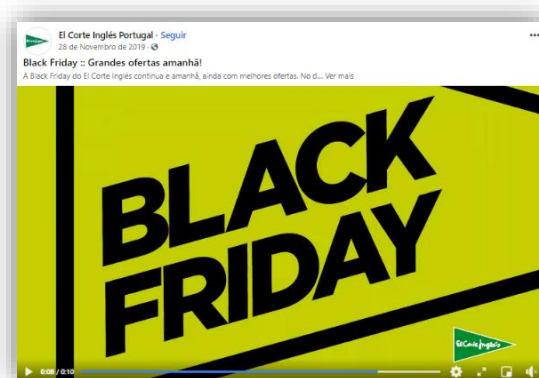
El Corte Inglés Portugal · Seguir
28 de Novembro de 2019 ·

Black Friday :: Grandes ofertas amanhã!
A Black Friday do El Corte Inglés continua e amanhã, ainda com melhores ofertas. No d... Ver mais

BLACK FRIDAY

El Corte Inglés

0:08 / 0:10